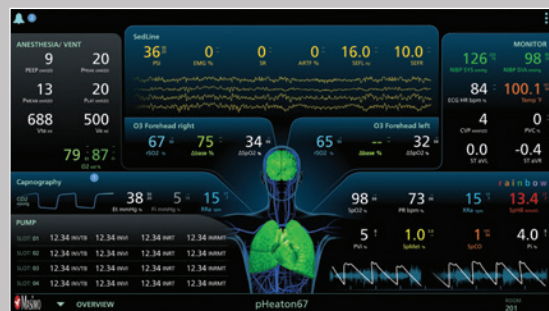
ANESTHESIA/ VENT

9 PEEP
20 Pmax
13 Pmean
20 Pplat
688 Vte
500 Vti
79 : 87 O2 
SedLine

36 PSI
0 EMG %
0 SR
0 ARTF %
16.0 SEFL
10.0 SEFR

O3 Forehead right
67 rSO2 %
75 ΔBase %
34 ΔSpO2 %

O3 Forehead left
65 rSO2 %
-- ΔBase %
32 ΔSpO2 %

MONITOR
126 NIBP SYS mmHg
98 NIBP DIA mmHg
84 ECG HR bpm
100.1 Temp °F
4 CVP mmHg
0 PVC
0.0 ST aVL
-0.4 ST aVR

Capnography
38 Et mmHg
5 Fi mmHg
15 RRa rpm

98 SpO2 %
73 PR bpm
15 RRa rpm
rainbow
13.4 SpHb g/dL
5 PVi %
1.0 SpMet %
1 SpCO %
4.0 Pi %

PUMP
SLOT 01 12.34 INVTB 12.34 INVI 12.34 INRT 12.34 INRMT
SLOT 02 12.34 INVTB 12.34 INVI 12.34 INRT 12.34 INRMT
SLOT 03 12.34 INVTB 12.34 INVI 12.34 INRT 12.34 INRMT
SLOT 04 12.34 INVTB 12.34 INVI 12.34 INRT 12.34 INRMT

Masimo OVERVIEW pHeaton67 ROOM 201